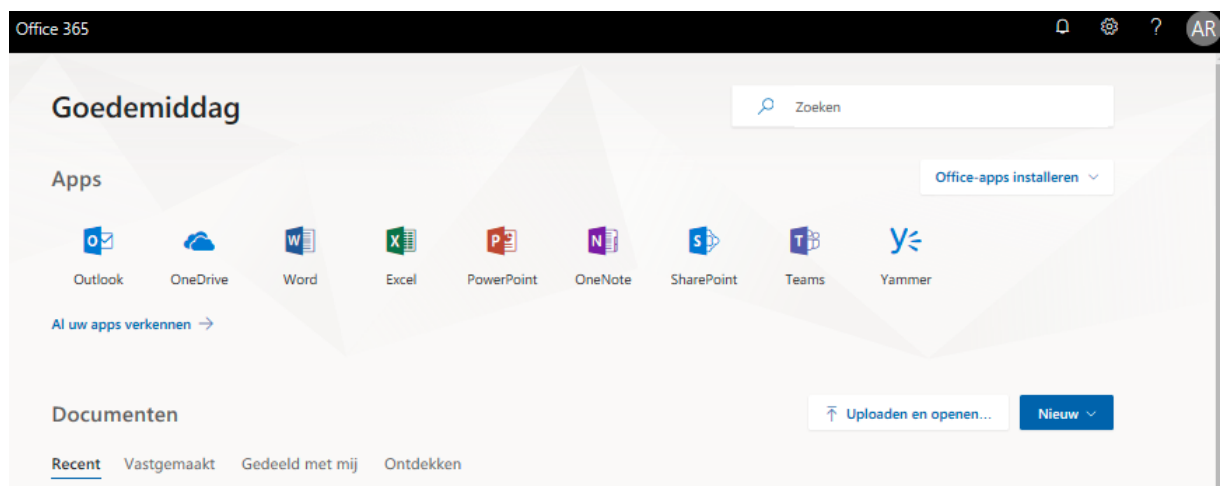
Office 365

?

AR

Goedemiddag

Zoeken

Apps

Office-apps installeren

Outlook

OneDrive

Word

Excel

PowerPoint

OneNote

SharePoint

Teams

Yammer

Al uw apps verkennen →

Documenten

Uploaden en openen...

Nieuw

Recent

Vastgemaakt

Gedeeld met mij

Ontdekken